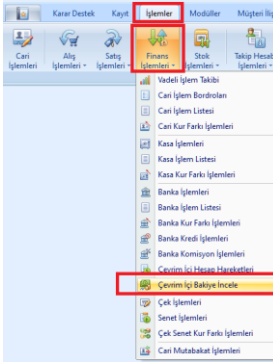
Karar Destek Kayıt İşlemler Modüller Müşteri İl

Cari İşlemleri
Alış İşlemleri
Satış İşlemleri
Finans İşlemleri
Stok İşlemleri
Takip Hesap İşlemleri

Vadeli İşlem Takibi
Cari İşlem Bordroları
Cari İşlem Listesi
Cari Kur Farkı İşlemleri
Kasa İşlemleri
Kasa İşlem Listesi
Kasa Kur Farkı İşlemleri
Banka İşlemleri
Banka İşlem Listesi
Banka Kur Farkı İşlemleri
Banka Kredi İşlemleri
Banka Komisyon İşlemleri
Çevrim İçi Hesap Hareketleri
Çevrim İçi Bakiye İncele
Çek İşlemleri
Senet İşlemleri
Çek Senet Kur Farkı İşlemleri
Cari Mutabakat İşlemleri